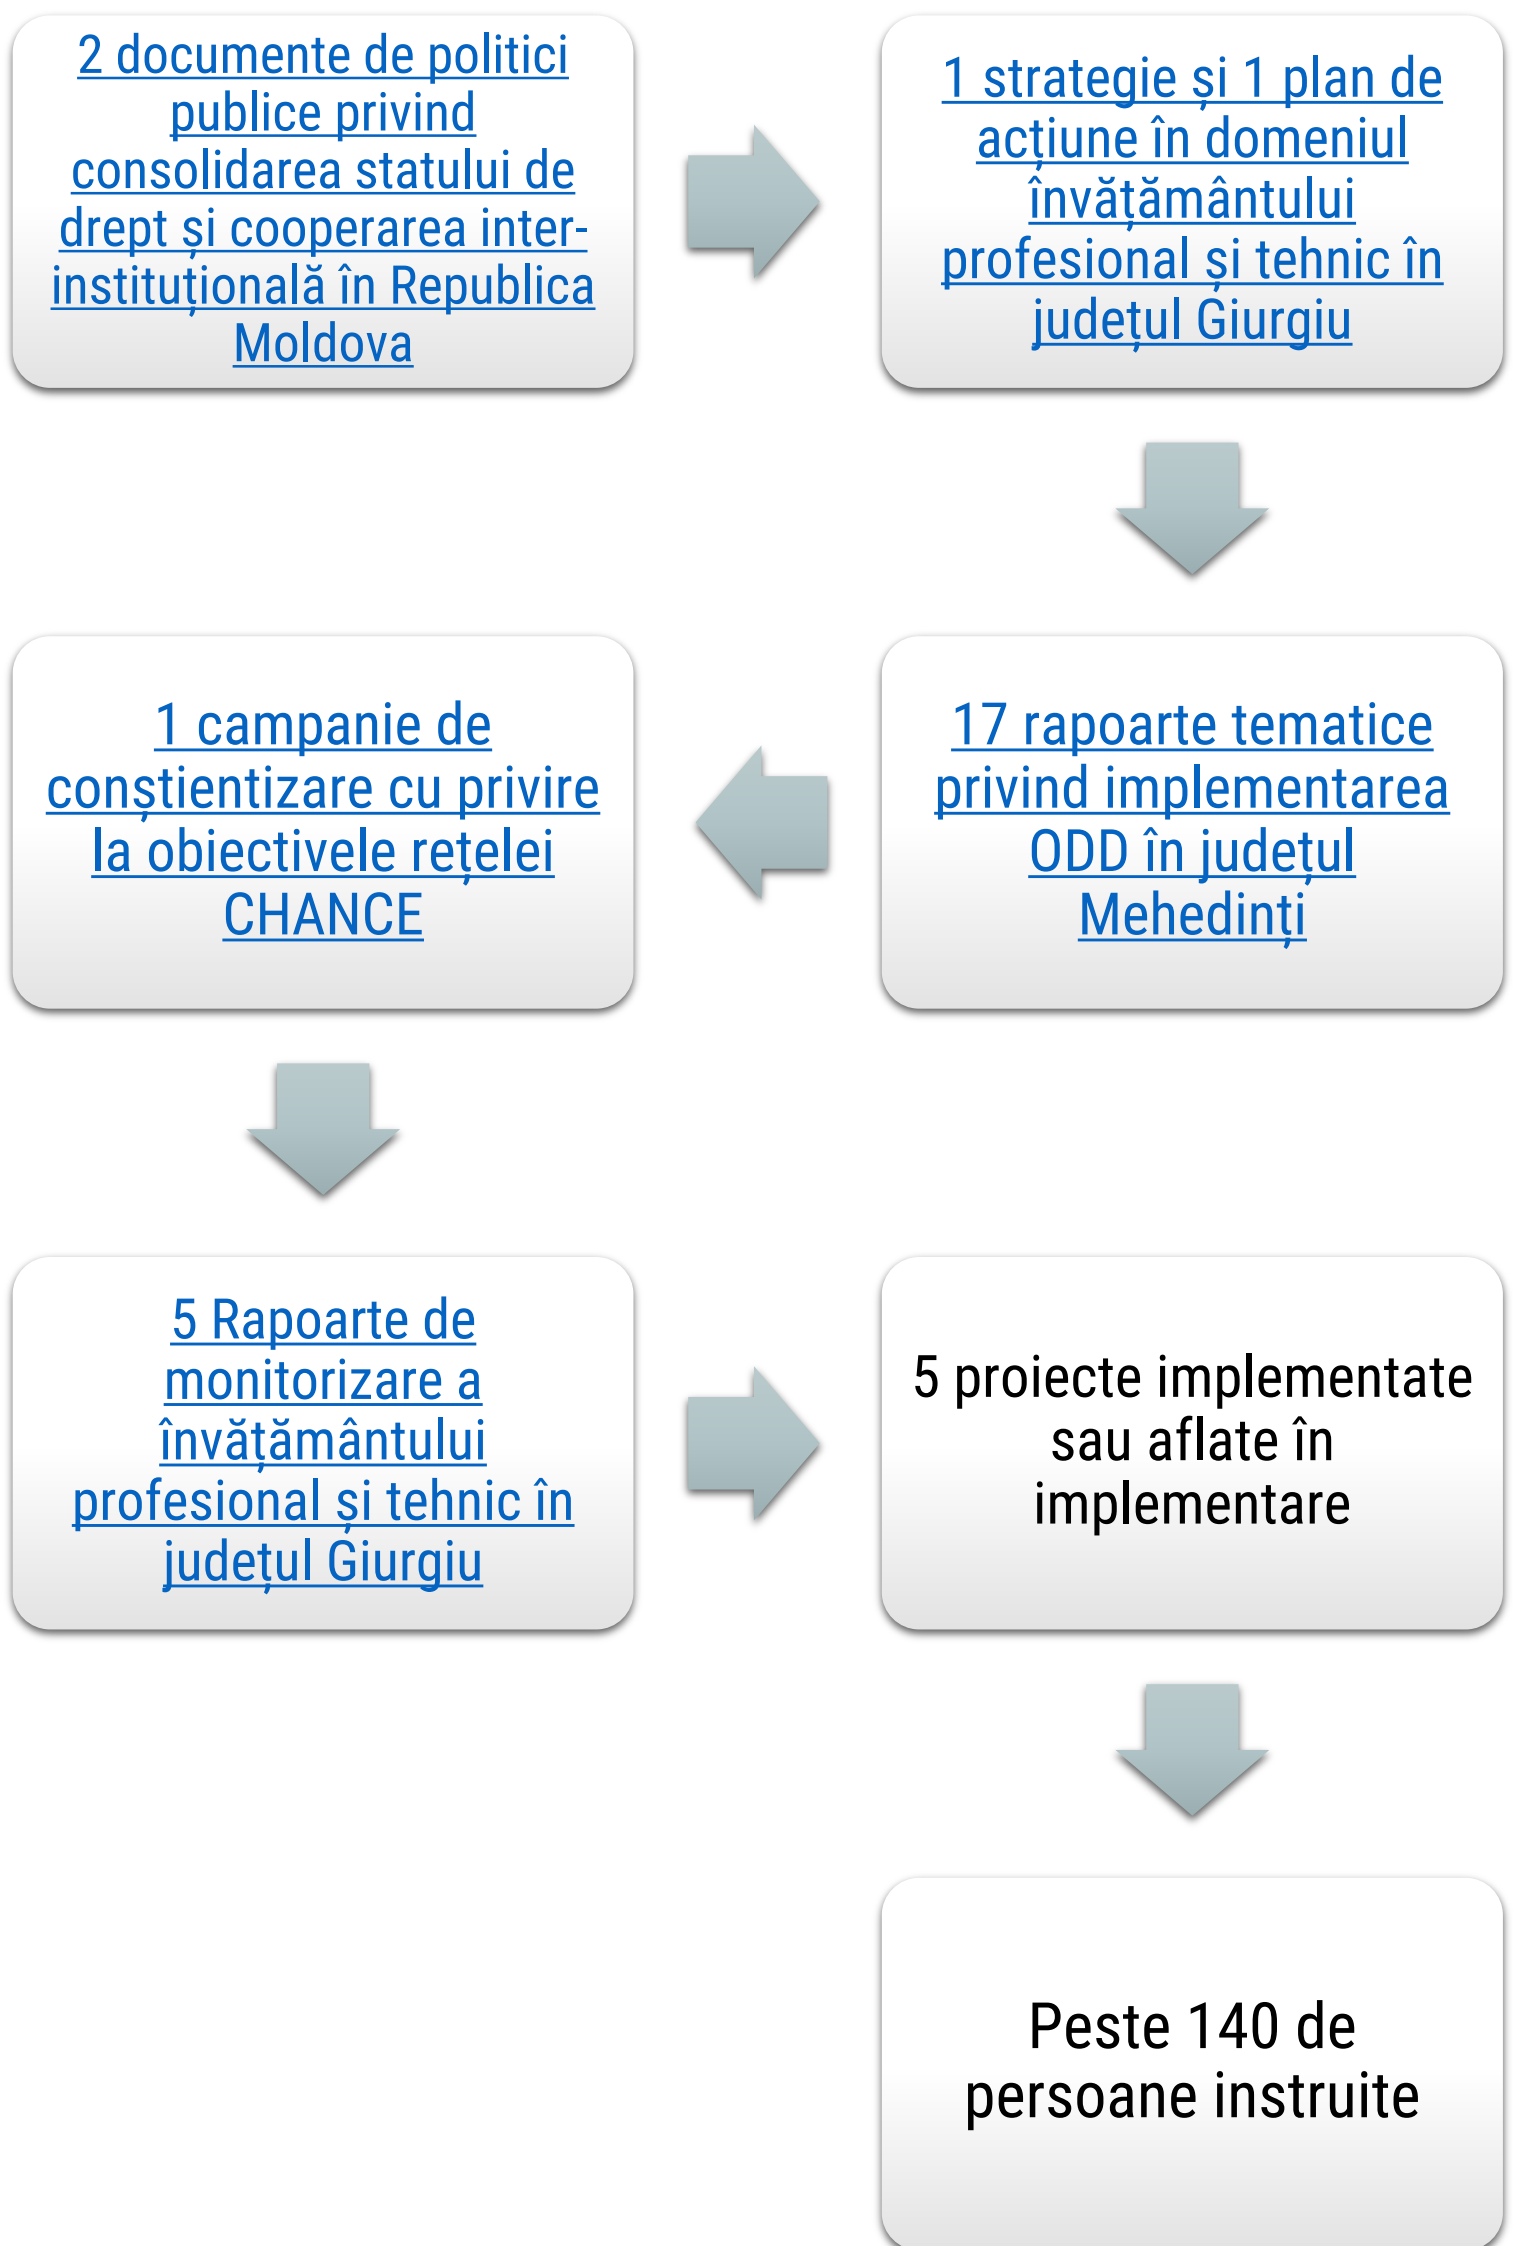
2 documente de politici publice privind consolidarea statului de drept și cooperarea inter-instituțională în Republica Moldova

1 strategie și 1 plan de acțiune în domeniul învățământului profesional și tehnic în județul Giurgiu

17 rapoarte tematice privind implementarea ODD în județul Mehedinți

1 campanie de conștientizare cu privire la obiectivele rețelei CHANCE

5 Rapoarte de monitorizare a învățământului profesional și tehnic în județul Giurgiu

5 proiecte implementate sau aflate în implementare

Peste 140 de persoane instruite